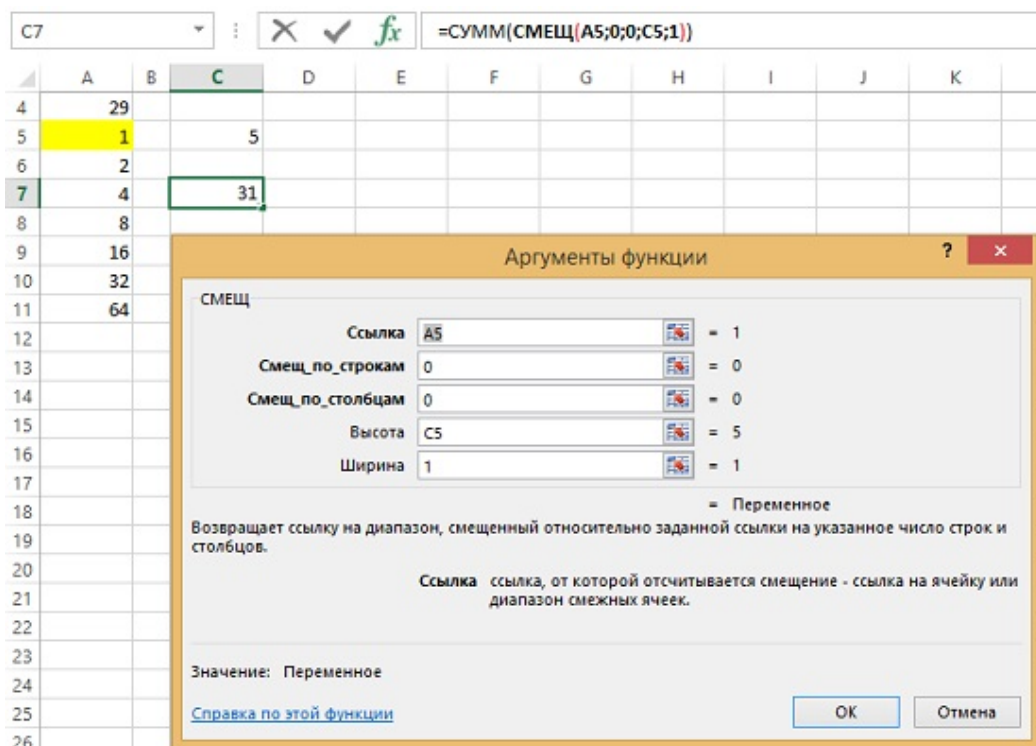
C7

$\times$ ✓ $f_x$ =СУММ(СМЕЩ(A5;0;0;C5;1))

| | A | B | C | D | E | F | G | H | I | J | K |
|---|---|---|---|---|---|---|---|---|---|---|---|
| 4 | 29 | | | | | | | | | | |
| 5 | 1 | | 5 | | | | | | | | |
| 6 | 2 | | | | | | | | | | |
| 7 | 4 | | 31 | | | | | | | | |
| 8 | 8 | | | | | | | | | | |
| 9 | 16 | | | | | | | | | | |
| 10 | 32 | | | | | | | | | | |
| 11 | 64 | | | | | | | | | | |
| 12 | | | | | | | | | | | |
| 13 | | | | | | | | | | | |
| 14 | | | | | | | | | | | |
| 15 | | | | | | | | | | | |
| 16 | | | | | | | | | | | |
| 17 | | | | | | | | | | | |
| 18 | | | | | | | | | | | |
| 19 | | | | | | | | | | | |
| 20 | | | | | | | | | | | |
| 21 | | | | | | | | | | | |
| 22 | | | | | | | | | | | |
| 23 | | | | | | | | | | | |
| 24 | | | | | | | | | | | |
| 25 | | | | | | | | | | | |
| 26 | | | | | | | | | | | |

Аргументы функции

?

×

СМЕЩ

Ссылка A5 = 1

Смещ_по_строкам 0 = 0

Смещ_по_столбцам 0 = 0

Высота C5 = 5

Ширина 1 = 1

= Переменное

Возвращает ссылку на диапазон, смещенный относительно заданной ссылки на указанное число строк и столбцов.

Ссылка ссылка, от которой отсчитывается смещение - ссылка на ячейку или диапазон смежных ячеек.

Значение: Переменное

Справка по этой функции

OK

Отмена